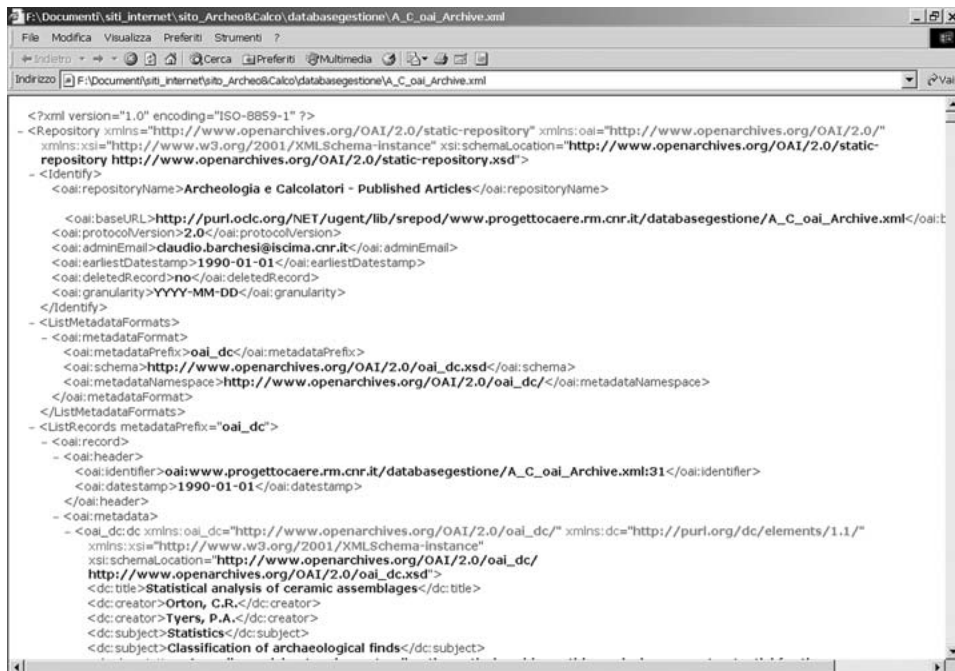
F:\Documenti\siti_internet\sito_Archeo&Calco\databasegestione\A_C_oai_Archive.xml

File Modifica Visualizza Preferiti Strumenti ?

Indietro Cerca Preferiti Multimedia

Indirizzo F:\Documenti\siti_internet\sito_Archeo&Calco\databasegestione\A_C_oai_Archive.xml

Vai

<?xml version="1.0" encoding="ISO-8859-1" ?>
- <Repository xmlns="http://www.openarchives.org/OAI/2.0/static-repository" xmlns:oai="http://www.openarchives.org/OAI/2.0/" xmlns:xsi="http://www.w3.org/2001/XMLSchema-instance" xsi:schemaLocation="http://www.openarchives.org/OAI/2.0/static-repository http://www.openarchives.org/OAI/2.0/static-repository.xsd">
- <Identify>
<oai:repositoryName>Archeologia e Calcolatori - Published Articles</oai:repositoryName>
<oai:baseURL>http://purl.oclc.org/NET/ugent/lib/srepod/www.progettocaere.rm.cnr.it/databasegestione/A_C_oai_Archive.xml</oai:b
<oai:protocolVersion>2.0</oai:protocolVersion>
<oai:adminEmail>claudio.barchesi@iscima.cnr.it</oai:adminEmail>
<oai:earliestDatestamp>1990-01-01</oai:earliestDatestamp>
<oai:deletedRecord>no</oai:deletedRecord>
<oai:granularity>YYYY-MM-DD</oai:granularity>
</Identify>
- <ListMetadataFormats>
- <oai:metadataFormat>
<oai:metadataPrefix>oai_dc</oai:metadataPrefix>
<oai:schema>http://www.openarchives.org/OAI/2.0/oai_dc.xsd</oai:schema>
<oai:metadataNamespace>http://www.openarchives.org/OAI/2.0/oai_dc/</oai:metadataNamespace>
</oai:metadataFormat>
</ListMetadataFormats>
- <ListRecords metadataPrefix="oai_dc">
- <oai:record>
- <oai:header>
<oai:identifier>oai:www.progettocaere.rm.cnr.it/databasegestione/A_C_oai_Archive.xml:31</oai:identifier>
<oai:datestamp>1990-01-01</oai:datestamp>
</oai:header>
- <oai:metadata>
- <oai_dc:dc xmlns:oai_dc="http://www.openarchives.org/OAI/2.0/oai_dc/" xmlns:dc="http://purl.org/dc/elements/1.1/" xmlns:xsi="http://www.w3.org/2001/XMLSchema-instance" xsi:schemaLocation="http://www.openarchives.org/OAI/2.0/oai_dc/ http://www.openarchives.org/OAI/2.0/oai_dc.xsd">
<dc:title>Statistical analysis of ceramic assemblages</dc:title>
<dc:creator>Orton, C.R.</dc:creator>
<dc:creator>Tyers, P.A.</dc:creator>
<dc:subject>Statistics</dc:subject>
<dc:subject>Classification of archaeological finds</dc:subject>
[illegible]